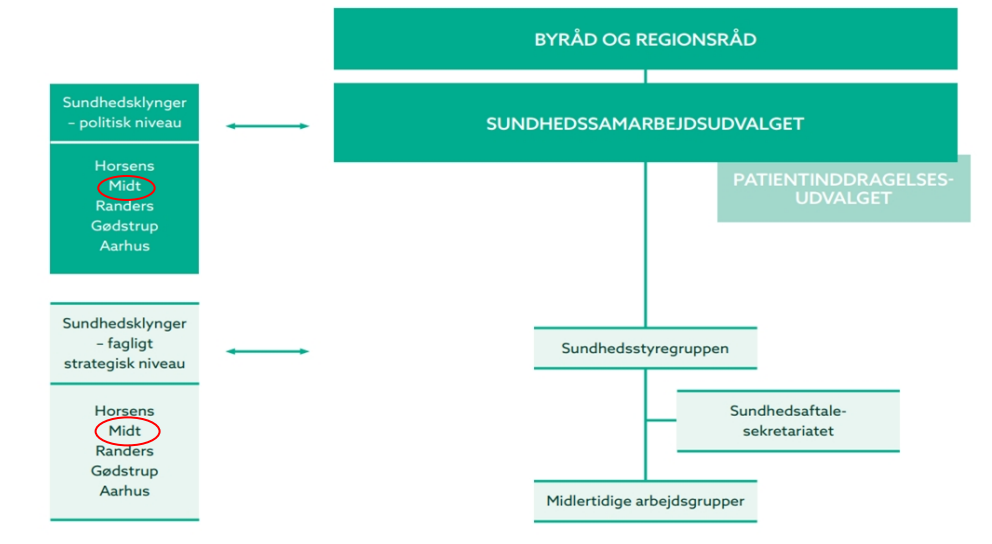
Sundhedsklynger – politisk niveau

Horsens
Midt
Randers
Gødstrup
Aarhus

Sundhedsklynger – fagligt strategisk niveau

Horsens
Midt
Randers
Gødstrup
Aarhus

BYRÅD OG REGIONSRÅD

SUNDHEDSSAMARBEJDSUDVALGET

PATIENTINDDRAGELSESUDVALGET

Sundhedsstyregruppen

Sundhedsaftalesekretariatet

Midlertidige arbejdsgrupper